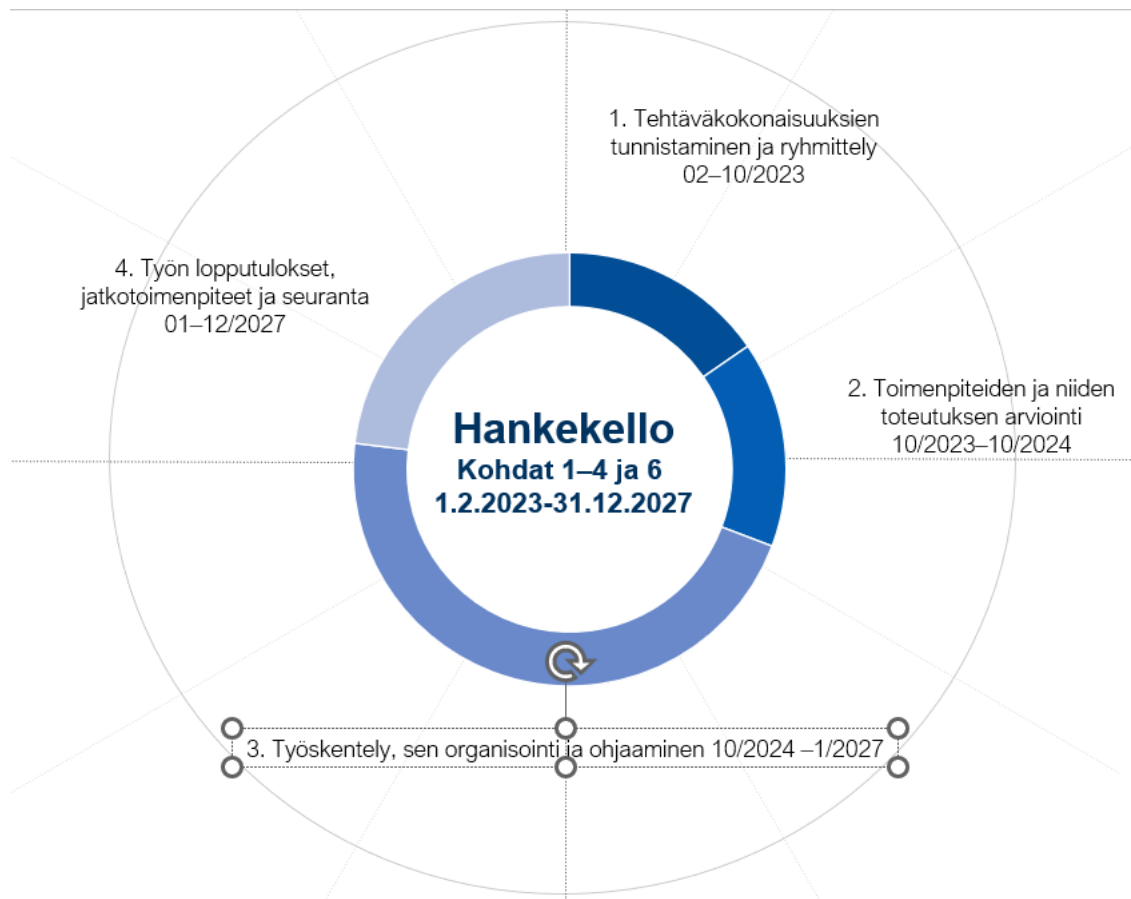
1. Tehtäväkokonaisuuksien tunnistaminen ja ryhmittely 02–10/2023

4. Työn lopputulokset, jatkotoimenpiteet ja seuranta 01–12/2027

2. Toimenpiteiden ja niiden toteutuksen arviointi 10/2023–10/2024

Hankekello
Kohdat 1–4 ja 6
1.2.2023-31.12.2027

3. Työskentely, sen organisointi ja ohjaaminen 10/2024 –1/2027